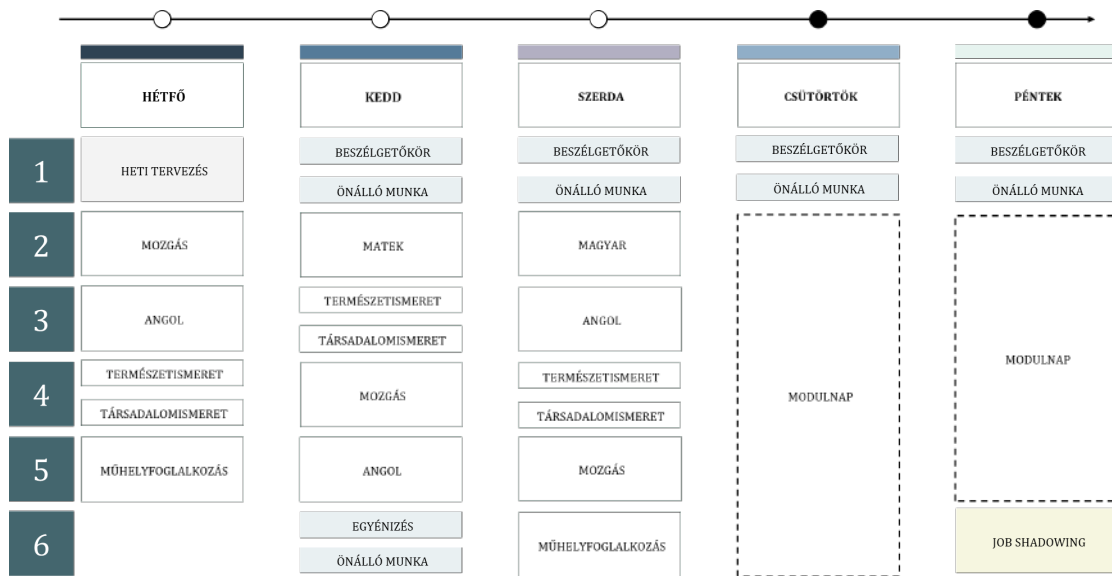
| | HÉTFŐ | KEDD | SZERDA | CSÜTÖRTÖK | PÉNTEK |
|---|---|---|---|---|---|
| 1 | HETI TERVEZÉS | BESZÉLGETŐKÖR<br>ÖNÁLLÓ MUNKA | BESZÉLGETŐKÖR<br>ÖNÁLLÓ MUNKA | BESZÉLGETŐKÖR<br>ÖNÁLLÓ MUNKA | BESZÉLGETŐKÖR<br>ÖNÁLLÓ MUNKA |
| 2 | MOZGÁS | MATEK | MAGYAR | MODULNAP | MODULNAP |
| 3 | ANGOL | TERMÉSZETISMERET<br>TÁRSADALOMISMERET | ANGOL | | |
| 4 | TERMÉSZETISMERET<br>TÁRSADALOMISMERET | MOZGÁS | TERMÉSZETISMERET<br>TÁRSADALOMISMERET | | |
| 5 | MŰHELYFOGLALKOZÁS | ANGOL | MOZGÁS | | |
| 6 | | EGYÉNIZÉS<br>ÖNÁLLÓ MUNKA | MŰHELYFOGLALKOZÁS | | JOB SHADOWING |